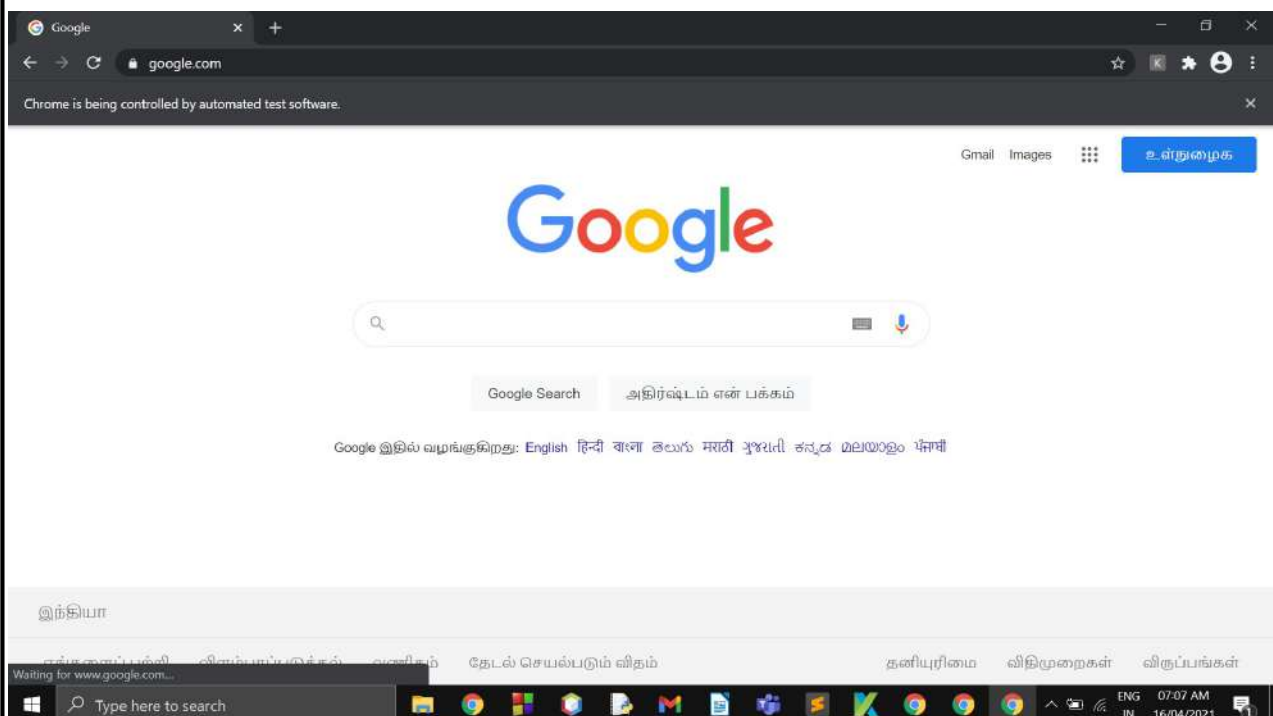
Google
google.com
Chrome is being controlled by automated test software.

Gmail Images உள்நுழைக

Google

Google Search அதிர்ஷ்டம் என் பக்கம்

Google இதில் வழங்குகிறது: English हिन्दी বাংলা తెలుగు मराठी ગુજરાતી ಕನ್ನಡ മലയാളം ਪੰਜਾਬੀ

இந்தியா

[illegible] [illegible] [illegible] தேடல் செயல்படும் விதம் தனியுரிமை விதிமுறைகள் விருப்பங்கள்

Waiting for www.google.com...

Type here to search

ENG IN 07:07 AM 16/04/2021